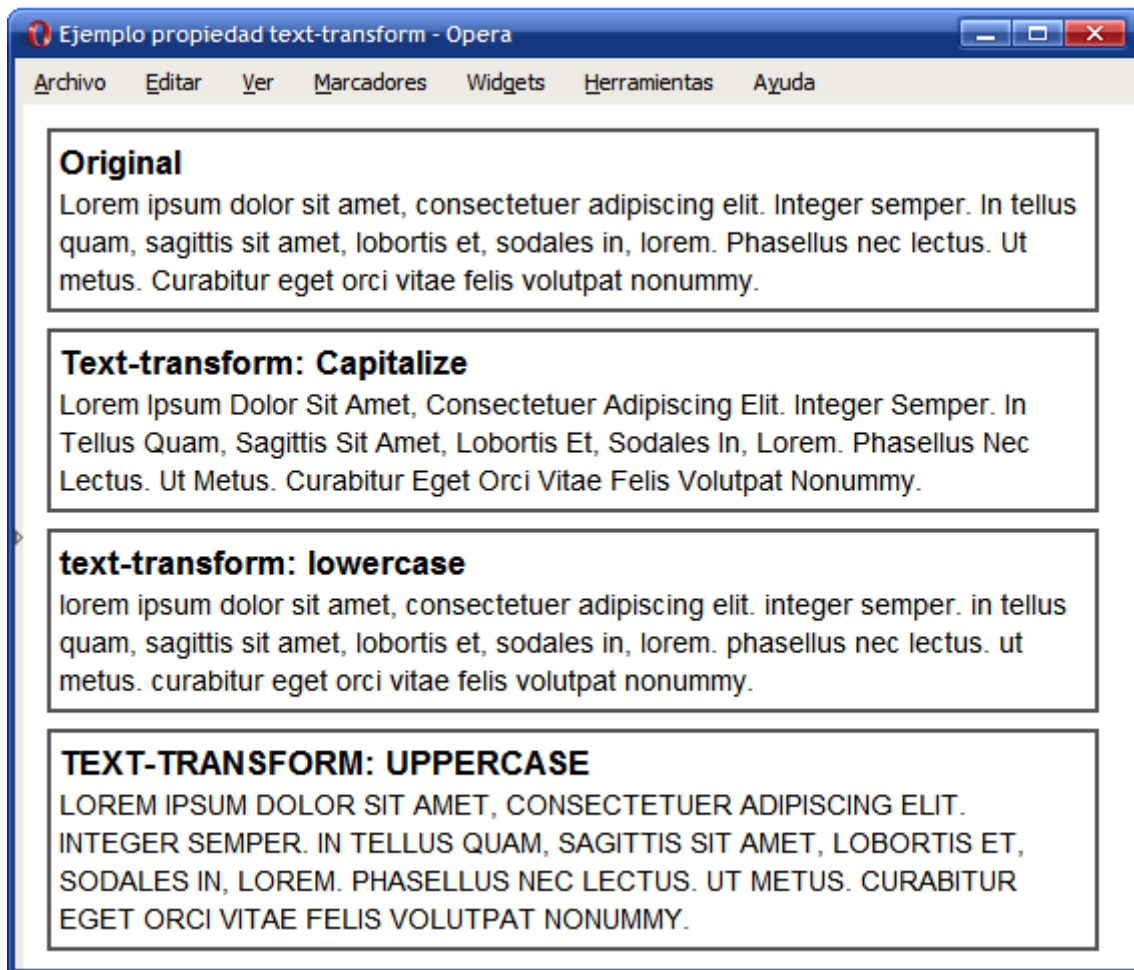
Ejemplo propiedad text-transform - Opera

Archivo Editar Ver Marcadores Widgets Herramientas Ayuda

Original
Lorem ipsum dolor sit amet, consectetuer adipiscing elit. Integer semper. In tellus quam, sagittis sit amet, lobortis et, sodales in, lorem. Phasellus nec lectus. Ut metus. Curabitur eget orci vitae felis volutpat nonummy.

Text-transform: Capitalize
Lorem Ipsum Dolor Sit Amet, Consectetuer Adipiscing Elit. Integer Semper. In Tellus Quam, Sagittis Sit Amet, Lobortis Et, Sodales In, Lorem. Phasellus Nec Lectus. Ut Metus. Curabitur Eget Orci Vitae Felis Volutpat Nonummy.

text-transform: lowercase
lorem ipsum dolor sit amet, consectetuer adipiscing elit. integer semper. in tellus quam, sagittis sit amet, lobortis et, sodales in, lorem. phasellus nec lectus. ut metus. curabitur eget orci vitae felis volutpat nonummy.

TEXT-TRANSFORM: UPPERCASE
LOREM IPSUM DOLOR SIT AMET, CONSECTETUER ADIPISCING ELIT. INTEGER SEMPER. IN TELLUS QUAM, SAGITTIS SIT AMET, LOBORTIS ET, SODALES IN, LOREM. PHASELLUS NEC LECTUS. UT METUS. CURABITUR EGET ORCI VITAE FELIS VOLUTPAT NONUMMY.